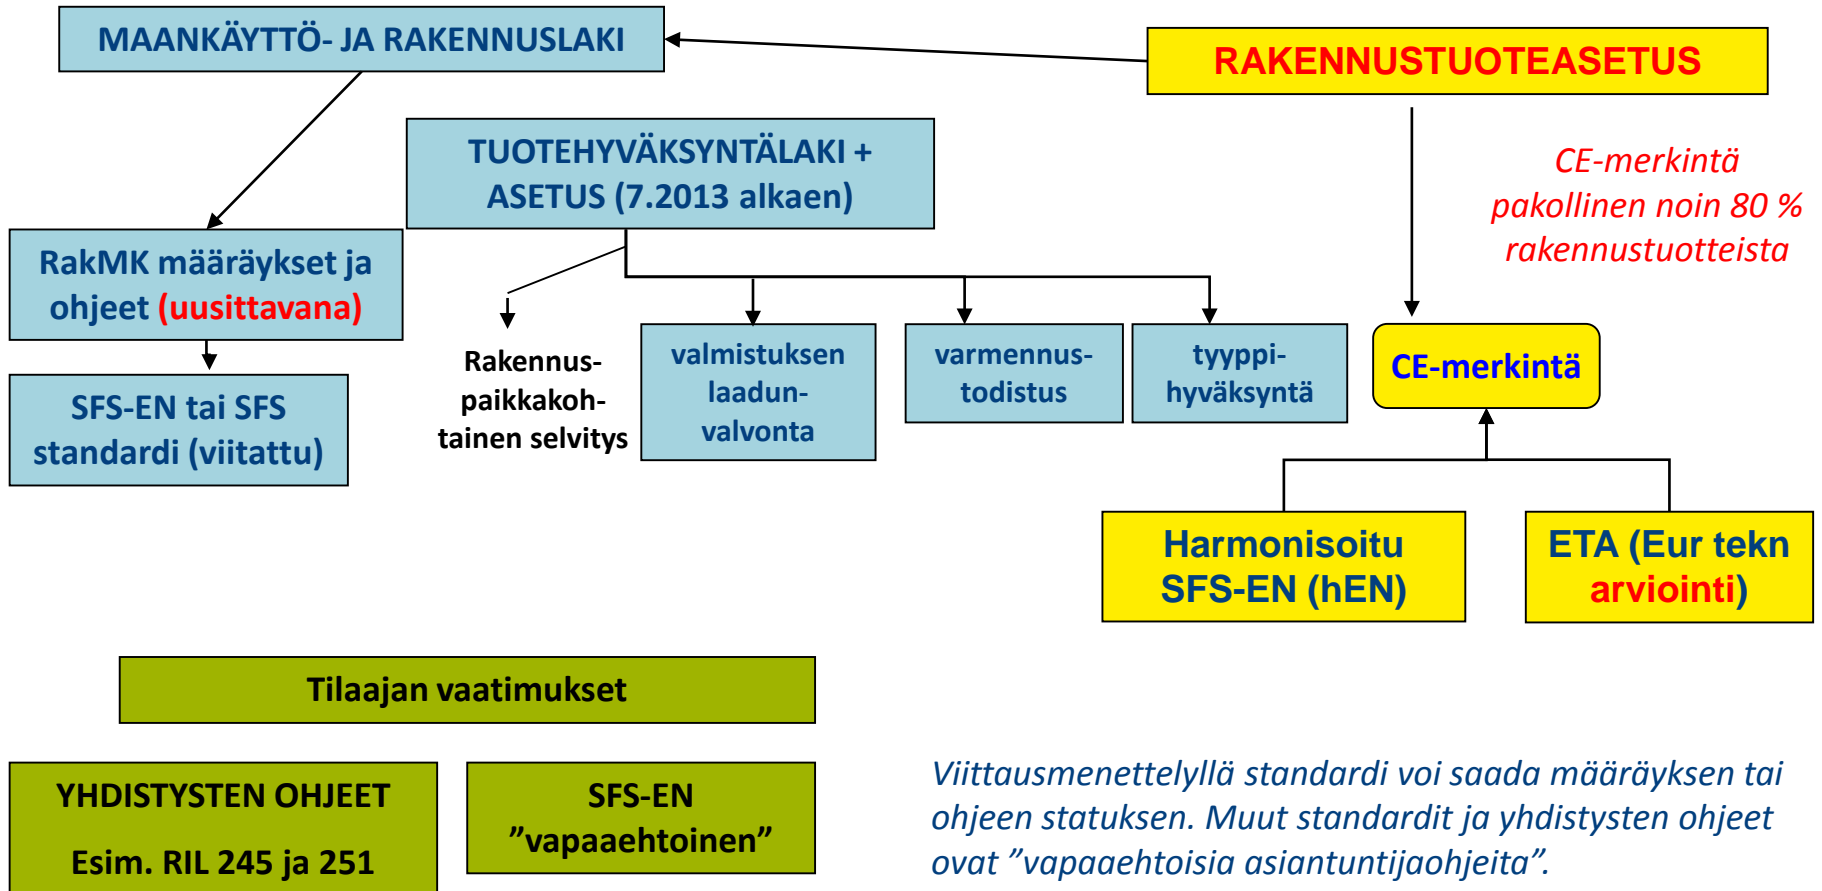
MAANKÄYTTÖ- JA RAKENNUSLAKI

RAKENNUSTUOTEASETUS

TUOTEHYVÄKSYNTÄLAKI + ASETUS (7.2013 alkaen)

CE-merkintä pakollinen noin 80 % rakennustuotteista

RakMK määräykset ja ohjeet (uusittavana)

SFS-EN tai SFS standardi (viitattu)

Rakennuspaikkakohtainen selvitys

valmistuksen laadunvalvonta

varmennustodistus

tyyppihyväksyntä

CE-merkintä

Harmonisoitu SFS-EN (hEN)

ETA (Eur tekn arviointi)

Tilaajan vaatimukset

YHDISTYSTEN OHJEET

Esim. RIL 245 ja 251

SFS-EN ”vapaaehtoinen”

Viittausmenettelyllä standardi voi saada määräyksen tai ohjeen statuksen. Muut standardit ja yhdistysten ohjeet ovat ”vapaaehtoisia asiantuntijaohjeita”.